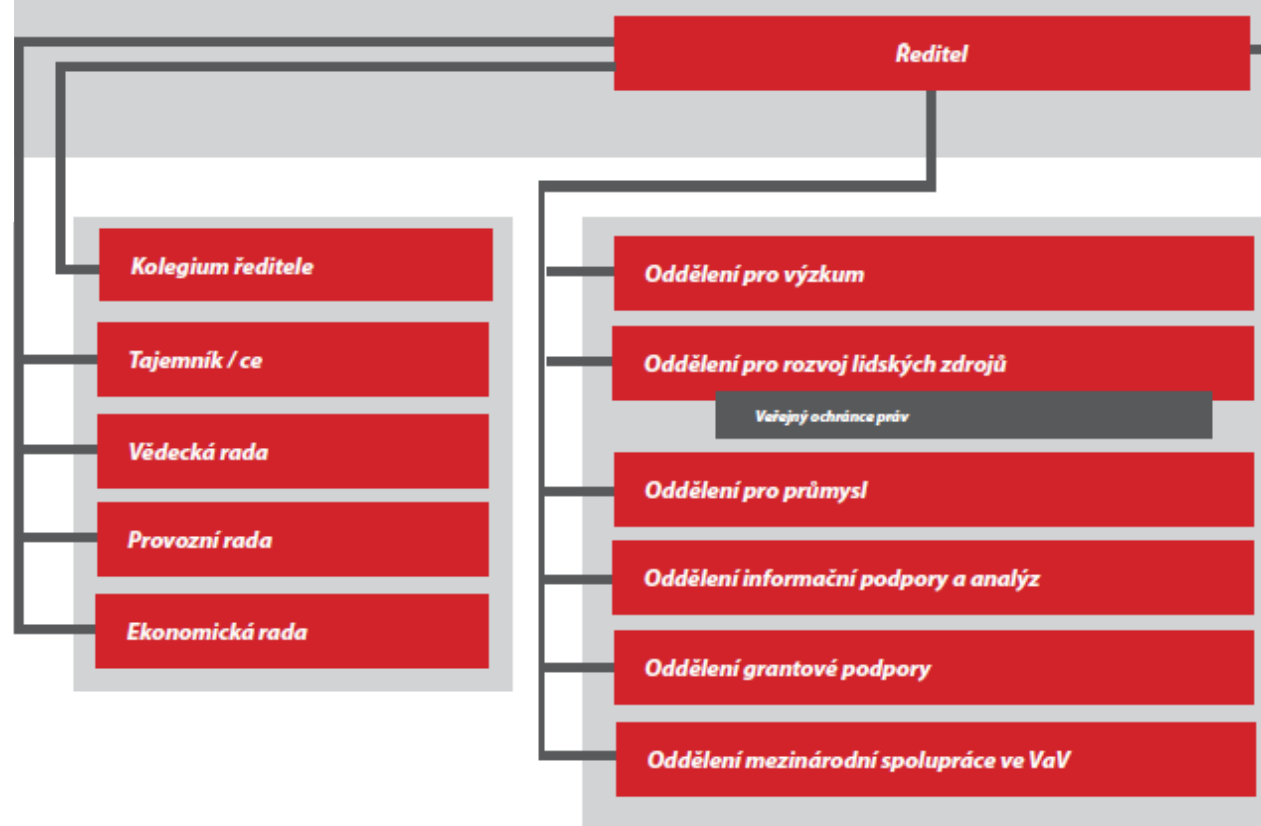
Ředitel

Kolegium ředitele

Tajemník / ce

Vědecká rada

Provozní rada

Ekonomická rada

Oddělení pro výzkum

Oddělení pro rozvoj lidských zdrojů

Veřejný ochránce práv

Oddělení pro průmysl

Oddělení informační podpory a analýz

Oddělení grantové podpory

Oddělení mezinárodní spolupráce ve VaV